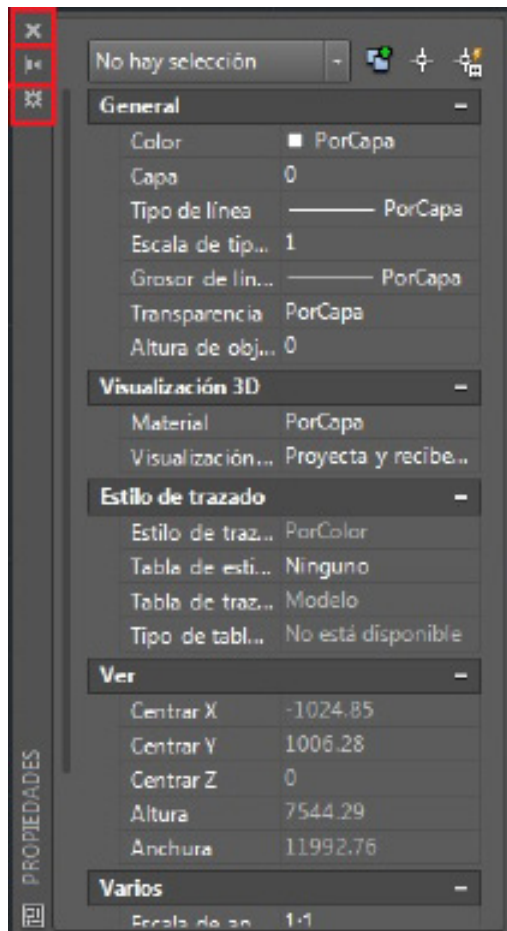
No hay selección

General

| Color | PorCapa |
|---|---|
| Capa | 0 |
| Tipo de línea | PorCapa |
| Escala de tip... | 1 |
| Grosor de lín... | PorCapa |
| Transparencia | PorCapa |
| Altura de obj... | 0 |

Visualización 3D

| Material | PorCapa |
|---|---|
| Visualización... | Proyecta y recibe... |

Estilo de trazado

| Estilo de traz... | PorColor |
|---|---|
| Tabla de estí... | Ninguno |
| Tabla de traz... | Modelo |
| Tipo de tabl... | No está disponible |

Ver

| Centrar X | -1024.85 |
|---|---|
| Centrar Y | 1006.28 |
| Centrar Z | 0 |
| Altura | 7544.29 |
| Anchura | 11992.76 |

Varios

| Escala de an... | 1:1 |
|---|---|

PROPIEDADES